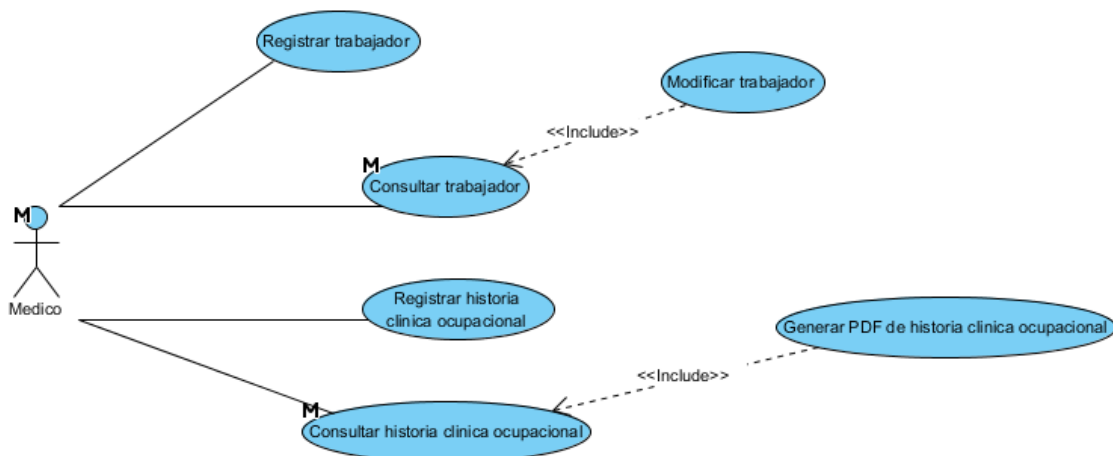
Registrar trabajador

Modificar trabajador

<<Include>>

M

Consultar trabajador

M

Medico

Registrar historia clinica ocupacional

Generar PDF de historia clinica ocupacional

<<Include>>

M

Consultar historia clinica ocupacional